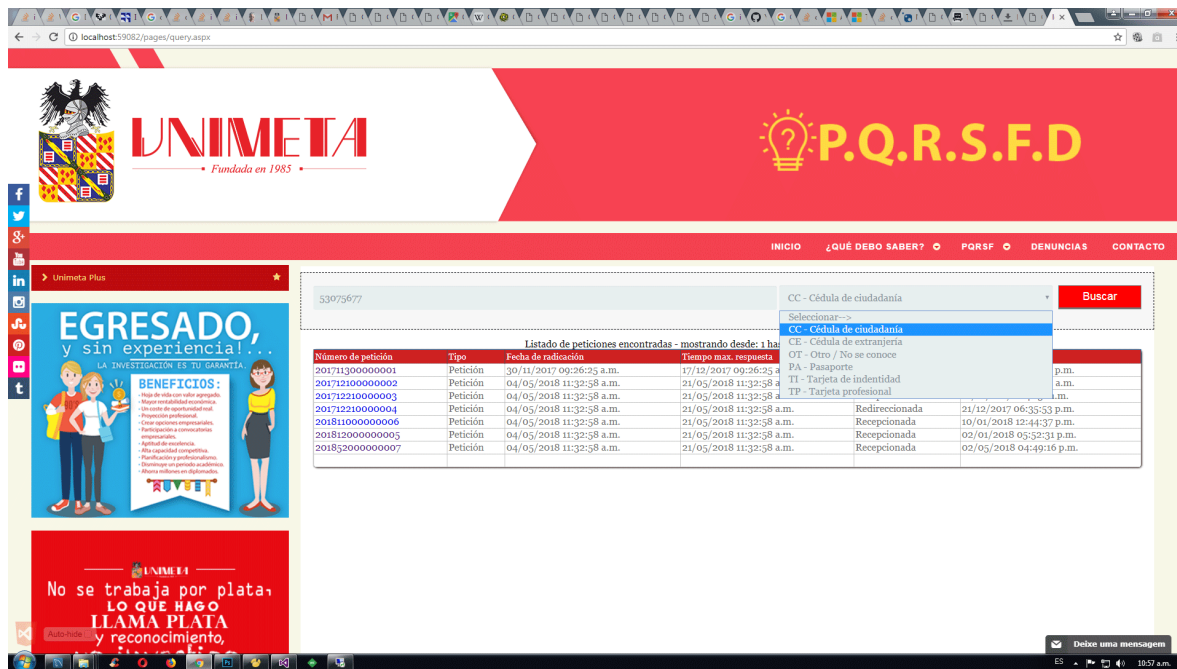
localhost:59082/pages/query.aspx

UNIMETA
Fundada en 1985

P.Q.R.S.F.D

INICIO ¿QUÉ DEBO SABER? PQRSF DENUNCIAS CONTACTO

Unimeta Plus

EGRESADO, y sin experiencia!...
LA INVESTIGACIÓN ES TU GARANTÍA.
BENEFICIOS:

53075677
CC - Cédula de ciudadanía
Buscar

Seleccionar-->
CC - Cédula de ciudadanía
CE - Cédula de extranjería
OT - Otro / No se conoce
PA - Pasaporte
TI - Tarjeta de indentidad
TP - Tarjeta profesional

Listado de peticiones encontradas - mostrando desde: 1 has

| Número de petición | Tipo | Fecha de radicación | Tiempo max. respuesta | | |
|---|---|---|---|---|---|
| 201711300000001 | Petición | 30/11/2017 09:26:25 a.m. | 17/12/2017 09:26:25 a | | p.m. |
| 201712100000002 | Petición | 04/05/2018 11:32:58 a.m. | 21/05/2018 11:32:58 a | | a.m. |
| 201712210000003 | Petición | 04/05/2018 11:32:58 a.m. | 21/05/2018 11:32:58 a | | |
| 201712210000004 | Petición | 04/05/2018 11:32:58 a.m. | 21/05/2018 11:32:58 a.m. | Redireccionada | 21/12/2017 06:35:53 p.m. |
| 201811000000006 | Petición | 04/05/2018 11:32:58 a.m. | 21/05/2018 11:32:58 a.m. | Recepcionada | 10/01/2018 12:44:37 p.m. |
| 201812000000005 | Petición | 04/05/2018 11:32:58 a.m. | 21/05/2018 11:32:58 a.m. | Recepcionada | 02/01/2018 05:52:31 p.m. |
| 201852000000007 | Petición | 04/05/2018 11:32:58 a.m. | 21/05/2018 11:32:58 a.m. | Recepcionada | 02/05/2018 04:49:16 p.m. |

UNIMETA
No se trabaja por plata, LO QUE HAGO LLAMA PLATA y reconocimiento,

Auto-hide

Deixe uma mensagem

ES 10:57 a.m.